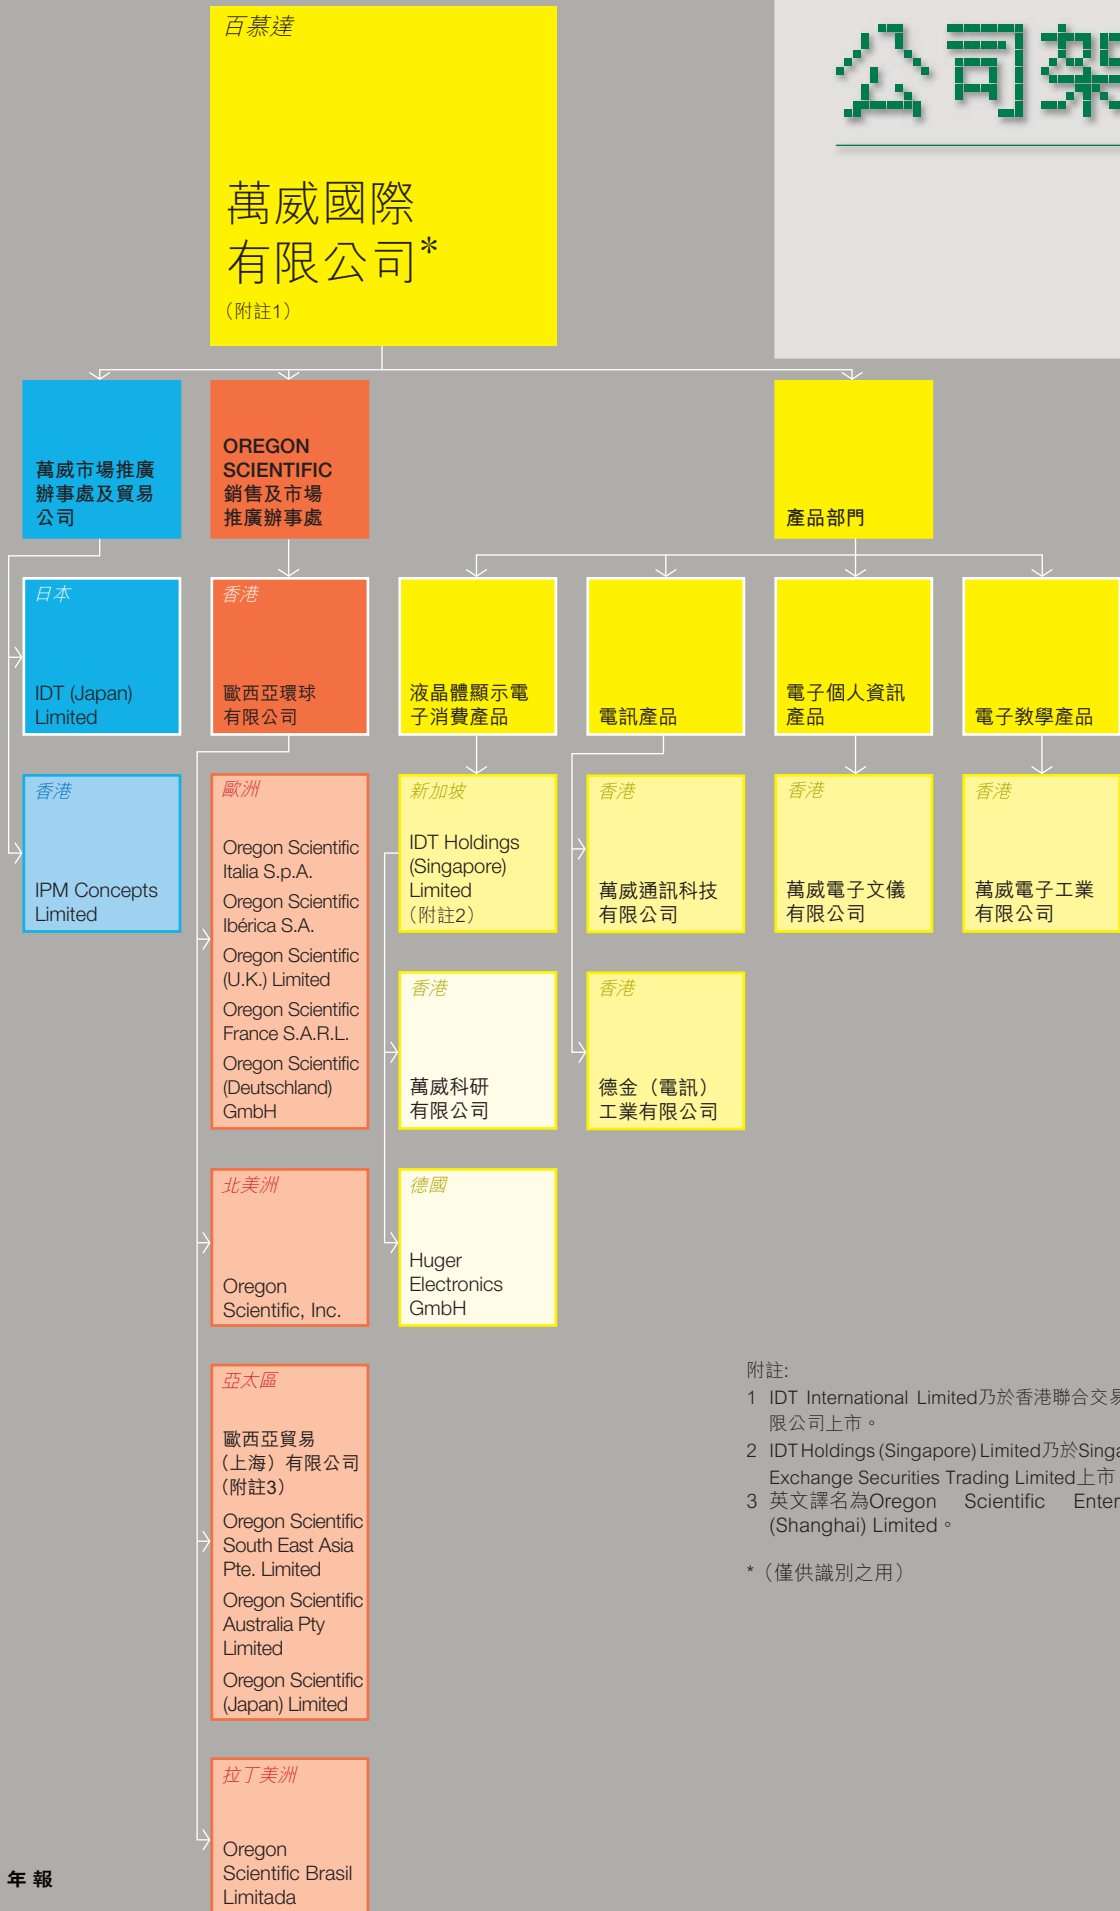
公司架

百慕達

萬威國際有限公司*
（附註1）

萬威市場推廣辦事處及貿易公司

OREGON SCIENTIFIC 銷售及市場推廣辦事處

產品部門

日本
IDT (Japan) Limited

香港
IPM Concepts Limited

香港
歐西亞環球有限公司

歐洲
Oregon Scientific Italia S.p.A.
Oregon Scientific Ibérica S.A.
Oregon Scientific (U.K.) Limited
Oregon Scientific France S.A.R.L.
Oregon Scientific (Deutschland) GmbH

北美洲
Oregon Scientific, Inc.

亞太區
歐西亞貿易（上海）有限公司（附註3）
Oregon Scientific South East Asia Pte. Limited
Oregon Scientific Australia Pty Limited
Oregon Scientific (Japan) Limited

拉丁美洲
Oregon Scientific Brasil Limitada

液晶體顯示電子消費產品

新加坡
IDT Holdings (Singapore) Limited
（附註2）

香港
萬威科研有限公司

德國
Huger Electronics GmbH

電訊產品

香港
萬威通訊科技有限公司

香港
德金（電訊）工業有限公司

電子個人資訊產品

香港
萬威電子文儀有限公司

電子教學產品

香港
萬威電子工業有限公司

附註:
1 IDT International Limited乃於香港聯合交易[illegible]限公司上市。
2 IDT Holdings (Singapore) Limited乃於Singa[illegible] Exchange Securities Trading Limited上市
3 英文譯名為Oregon Scientific Enter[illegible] (Shanghai) Limited。

*（僅供識別之用）

年報